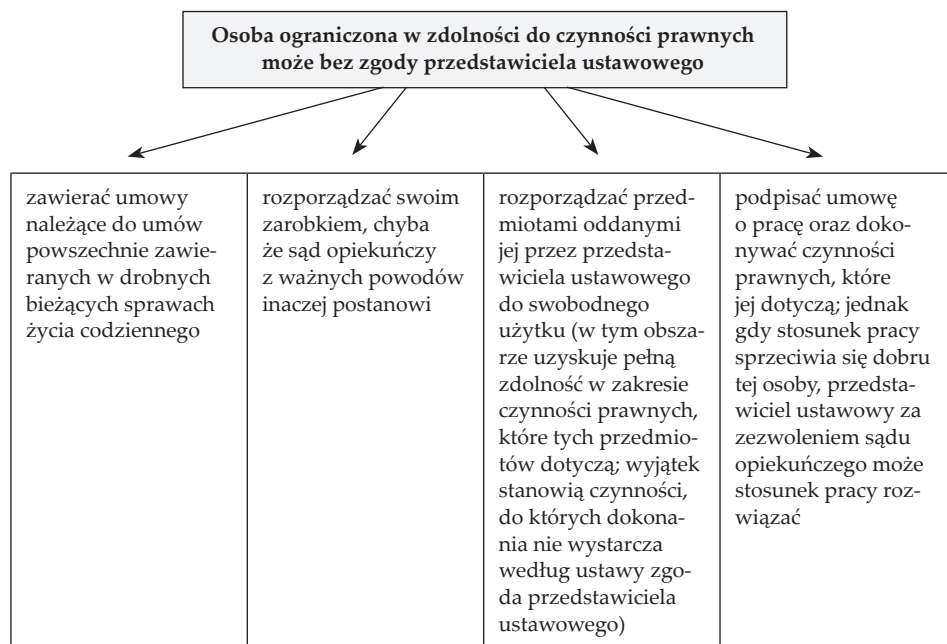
**Osoba ograniczona w zdolności do czynności prawnych może bez zgody przedstawiciela ustawowego**

| zawierać umowy należące do umów powszechnie zawieranych w drobnych bieżących sprawach życia codziennego | rozporządzać swoim zarobkiem, chyba że sąd opiekuńczy z ważnych powodów inaczej postanowi | rozporządzać przedmiotami oddanymi jej przez przedstawiciela ustawowego do swobodnego użytku (w tym obszarze uzyskuje pełną zdolność w zakresie czynności prawnych, które tych przedmiotów dotyczą; wyjątek stanowią czynności, do których dokonania nie wystarcza według ustawy zgoda przedstawiciela ustawowego) | podpisać umowę o pracę oraz dokonywać czynności prawnych, które jej dotyczą; jednak gdy stosunek pracy sprzeciwia się dobru tej osoby, przedstawiciel ustawowy za zezwoleniem sądu opiekuńczego może stosunek pracy rozwiązać |
|---|---|---|---|